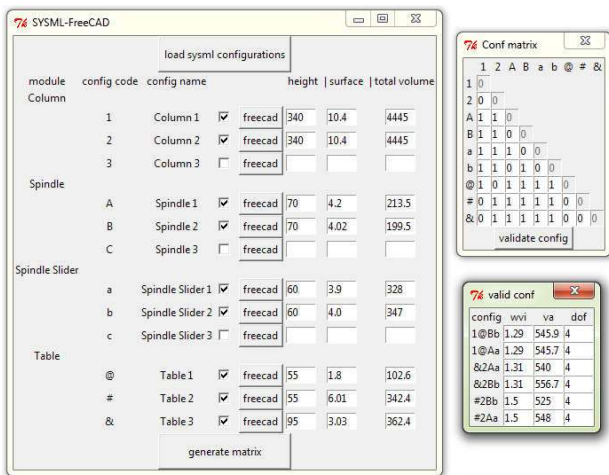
SYSML-FreeCAD

load sysml configurations

| module | config code | config name | | | height | surface | total volume |
|---|---|---|---|---|---|---|---|
| Column | | | | | | | |
| | 1 | Column 1 | ☑ | freecad | 340 | 10.4 | 4445 |
| | 2 | Column 2 | ☑ | freecad | 340 | 10.4 | 4445 |
| | 3 | Column 3 | ☐ | freecad | | | |
| Spindle | | | | | | | |
| | A | Spindle 1 | ☑ | freecad | 70 | 4.2 | 213.5 |
| | B | Spindle 2 | ☑ | freecad | 70 | 4.02 | 199.5 |
| | C | Spindle 3 | ☐ | freecad | | | |
| Spindle Slider | | | | | | | |
| | a | Spindle Slider 1 | ☑ | freecad | 60 | 3.9 | 328 |
| | b | Spindle Slider 2 | ☑ | freecad | 60 | 4.0 | 347 |
| | c | Spindle Slider 3 | ☐ | freecad | | | |
| Table | | | | | | | |
| | @ | Table 1 | ☑ | freecad | 55 | 1.8 | 102.6 |
| | # | Table 2 | ☑ | freecad | 55 | 6.01 | 342.4 |
| | & | Table 3 | ☑ | freecad | 95 | 3.03 | 362.4 |

generate matrix

Conf matrix

| | 1 | 2 | A | B | a | b | @ | # | & |
|---|---|---|---|---|---|---|---|---|---|
| 1 | 0 | | | | | | | | |
| 2 | 0 | 0 | | | | | | | |
| A | 1 | 1 | 0 | | | | | | |
| B | 1 | 1 | 0 | 0 | | | | | |
| a | 1 | 1 | 1 | 0 | 0 | | | | |
| b | 1 | 1 | 0 | 1 | 0 | 0 | | | |
| @ | 1 | 0 | 1 | 1 | 1 | 1 | 0 | | |
| # | 0 | 1 | 1 | 1 | 1 | 1 | 0 | 0 | |
| & | 0 | 1 | 1 | 1 | 1 | 1 | 0 | 0 | 0 |

validate config

valid conf

| config | wvi | va | dof |
|---|---|---|---|
| 1@Bb | 1.29 | 545.9 | 4 |
| 1@Aa | 1.29 | 545.7 | 4 |
| &2Aa | 1.31 | 540 | 4 |
| &2Bb | 1.31 | 556.7 | 4 |
| #2Bb | 1.5 | 525 | 4 |
| #2Aa | 1.5 | 548 | 4 |